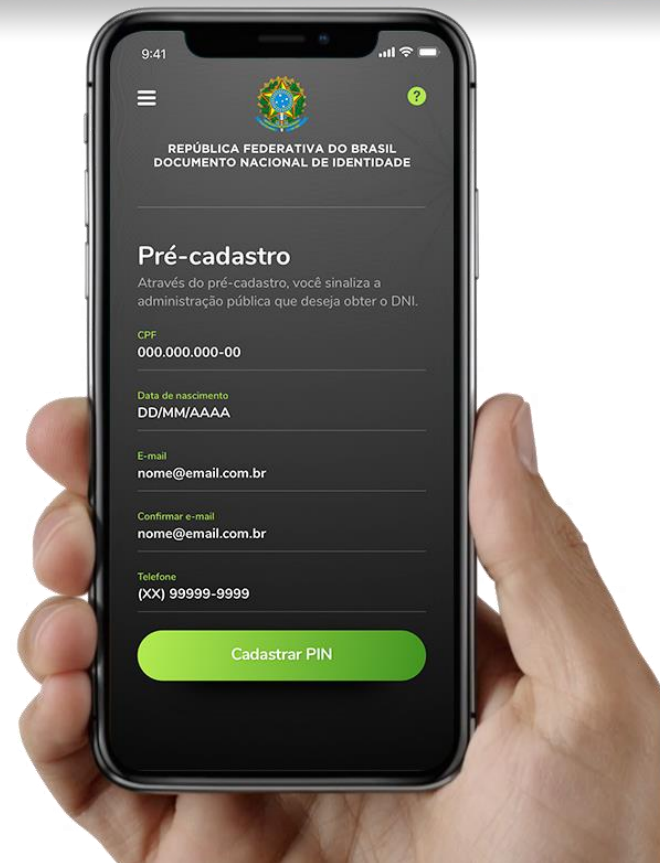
9:41

?

REPÚBLICA FEDERATIVA DO BRASIL
DOCUMENTO NACIONAL DE IDENTIDADE

Pré-cadastro

Através do pré-cadastro, você sinaliza a administração pública que deseja obter o DNI.

CPF
000.000.000-00

Data de nascimento
DD/MM/AAAA

E-mail
nome@email.com.br

Confirmar e-mail
nome@email.com.br

Telefone
(XX) 99999-9999

Cadastrar PIN